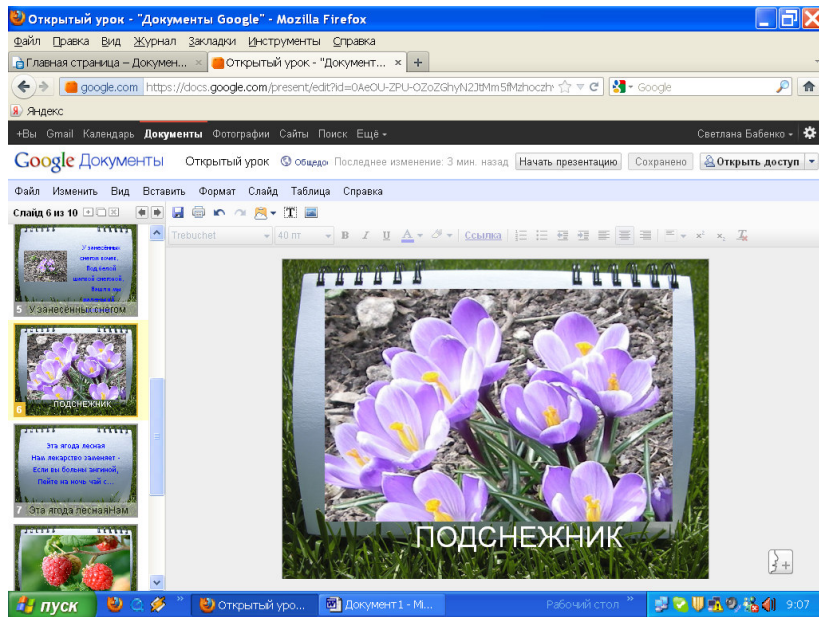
Открытый урок - "Документы Google" - Mozilla Firefox

Файл Правка Вид Журнал Закладки Инструменты Справка

Главная страница – Докумен... × Открытый урок - "Документ... × +

google.com https://docs.google.com/present/edit?id=0AeOU-ZPU-OZoZGhyN2JtMm5fMzhoczh Google

Яндекс

+Вы Gmail Календарь Документы Фотографии Сайты Поиск Ещё ▾ Светлана Бабенко ▾

Google Документы Открытый урок Общедо Последнее изменение: 3 мин. назад Начать презентацию Сохранено Открыть доступ

Файл Изменить Вид Вставить Формат Слайд Таблица Справка

Слайд 6 из 10

Trebuchet 40 пт B I U A Ссылка

У занесённых снегом кочек, Под белой шапкой снеговой, Нашли мы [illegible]

5 У занесённых снегом

6 ПОДСНЕЖНИК

Эта ягода лесная Нам лекарство заменяет - Если вы больны ангиной, Пейте на ночь чай с...

7 Эта ягода лесная Нам

ПОДСНЕЖНИК

пуск Открытый уро... Документ1 - Mi... Рабочий стол 9:07